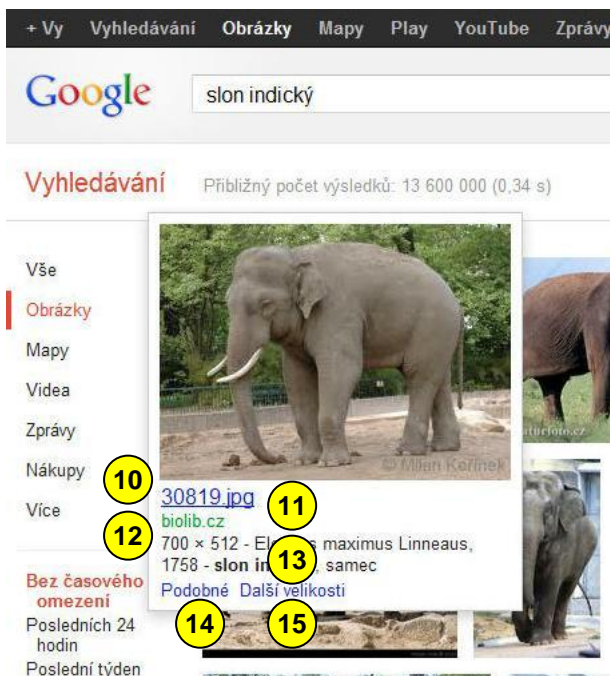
+ Vy Vyhledávání Obrázky Mapy Play YouTube Zprávy

Google

slon indický

Vyhledávání

Přibližný počet výsledků: 13 600 000 (0,34 s)

Vše
Obrázky
Mapy
Videa
Zprávy
Nákupy
Více

Bez časového omezení
Posledních 24 hodin
Poslední týden

© Milan Kořínek

10
30819.jpg
11
biolib.cz
12
700 × 512 - El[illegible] maximus Linneaus, 1758 - slon in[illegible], samec
13
Podobné Další velikosti
14
15

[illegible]turfoto.cz